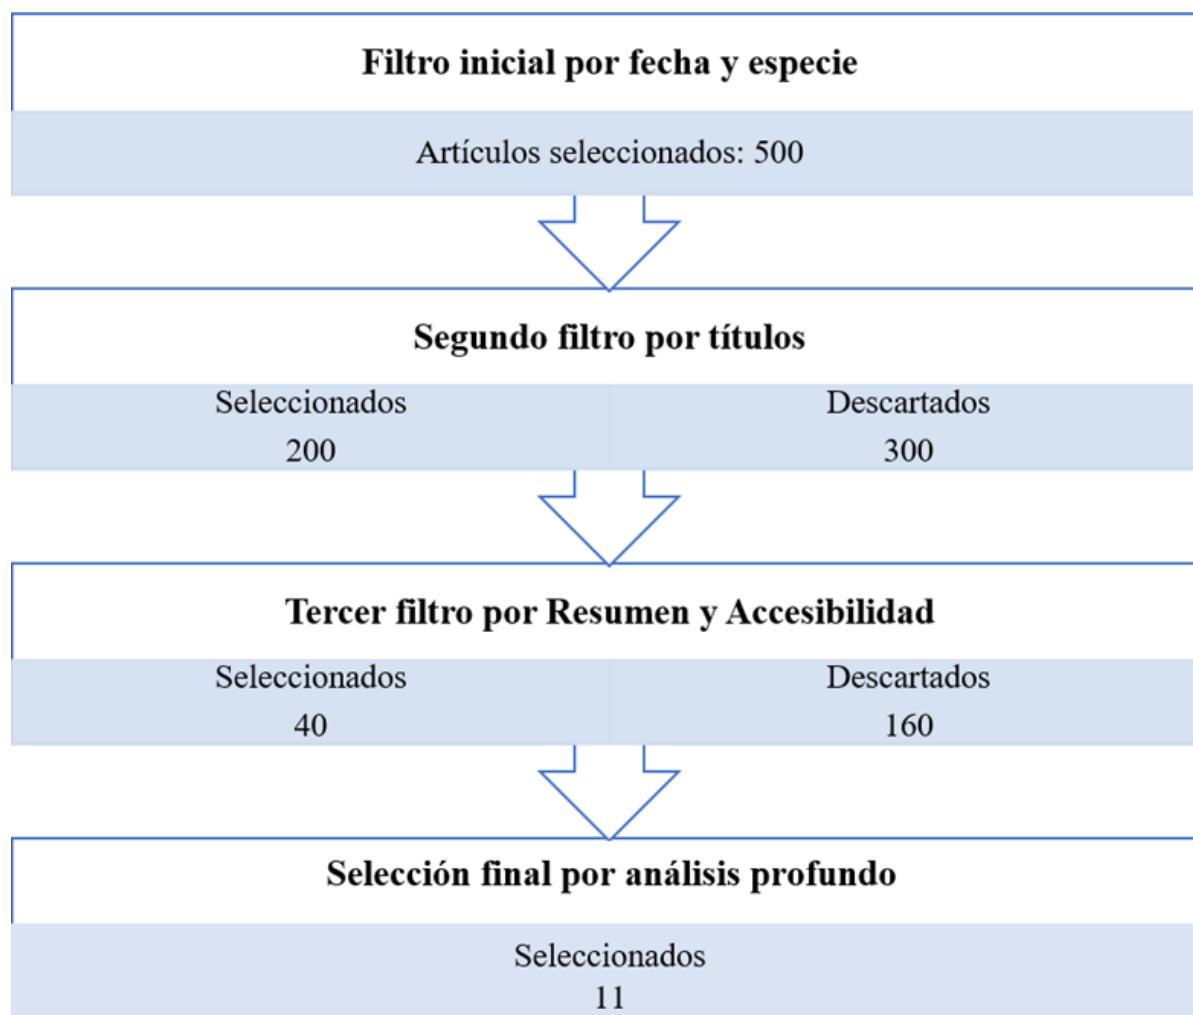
**Filtro inicial por fecha y especie**

Artículos seleccionados: 500

**Segundo filtro por títulos**

| Seleccionados | Descartados |
|---|---|
| 200 | 300 |

**Tercer filtro por Resumen y Accesibilidad**

| Seleccionados | Descartados |
|---|---|
| 40 | 160 |

**Selección final por análisis profundo**

Seleccionados
11